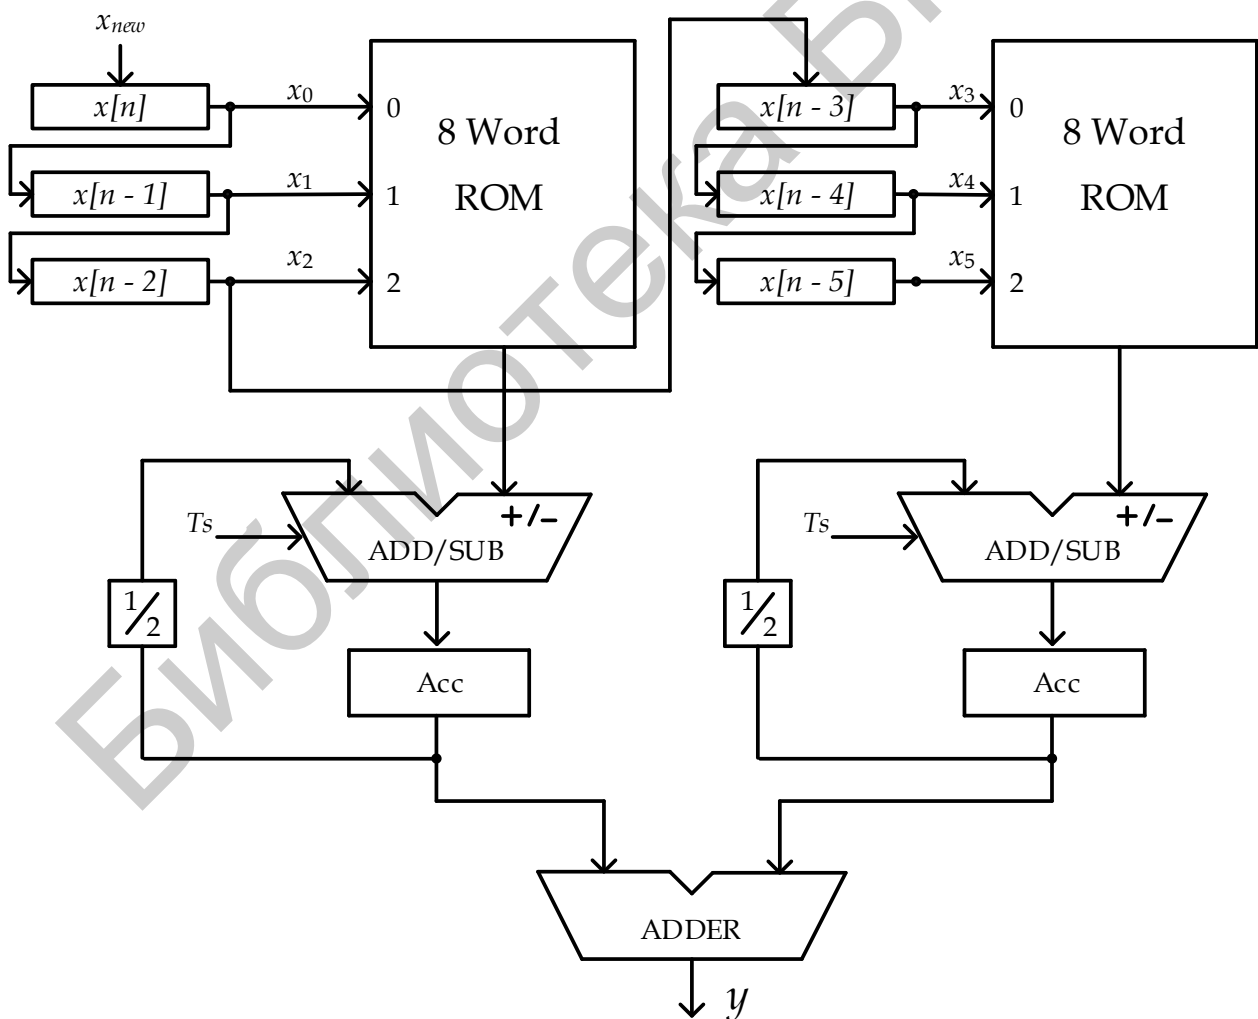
$x_{new}$

$x[n]$

$x_0$

0

8 Word

ROM

$x[n - 1]$

$x_1$

1

$x[n - 2]$

$x_2$

2

$x[n - 3]$

$x_3$

0

8 Word

ROM

$x[n - 4]$

$x_4$

1

$x[n - 5]$

$x_5$

2

Ts

+/−

ADD/SUB

$\frac{1}{2}$

Acc

Ts

+/−

ADD/SUB

$\frac{1}{2}$

Acc

ADDER

$y$

Библиотека БГУИР